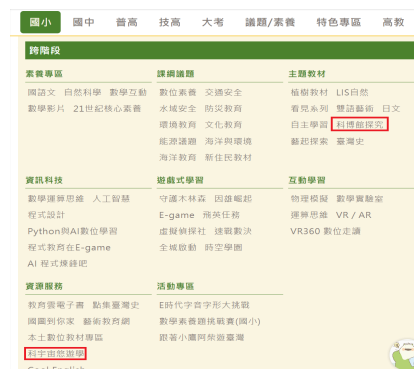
國小　國中　普高　技高　大考　議題/素養　特色專區　高教

跨階段

素養專區
閱讀文　自然科學　數學互動
數學影片　21世紀核心素養

資訊科技
數學運算思維　人工智慧
程式設計
Python與AI數位學習
程式教育在E-game
AI 程式操練吧

資源服務
教育雲電子書　動集臺灣史
國圖到你家　藝術教育網
本土數位教材專區
科宇宙探索遊學
Cool English

課綱議題
數位素養　交通安全
水域安全　防災教育
環境教育　文化教育
能源議題　海洋與環境
海洋教育　新住民教育

遊戲式學習
守護木林森　因雄崛起
E-game　飛英任務
虛擬偵探社　速戰數決
全域啟動　時空學園

活動專區
E時代字音字形大挑戰
數學素養雞挑戰賽(國小)
跟著小鷹阿柴遊臺灣

主題教材
植樹教材　LIS自然
看見系列　雙語藝術　日文
自主學習　科博館探究
藝起探索　臺灣史

互動學習
物理模擬　數學實驗室
運算思維　VR / AR
VR360 數位走讀